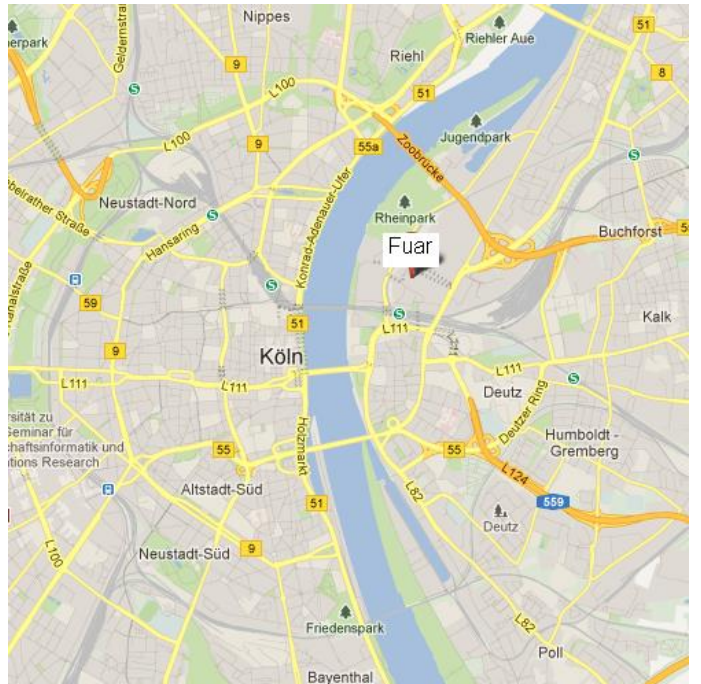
Nippes
Riehler Aue
51
erpark
Geldernstra
9
Riehl
8
L100
51
9
55a
Jugendpark
Zoobrücke
L100
Neustadt-Nord
Rheinpark
beirather Straße
Hansaring
Konrad-Adenauer-Ufer
Fuar
Buchforst
5
nalstraße
59
51
L111
Kalk
9
Köln
L111
L111
L111
Deutz
Deutzer Ring
rsität zu
Seminar für
chaftsinformatik und
tions Research
55
Holzmarkt
55
Humboldt -
Gremberg
L124
559
Altstadt-Süd
L82
Deutz
51
L100
Neustadt-Süd
9
L82
Friedenspark
Poll
Bayenthal